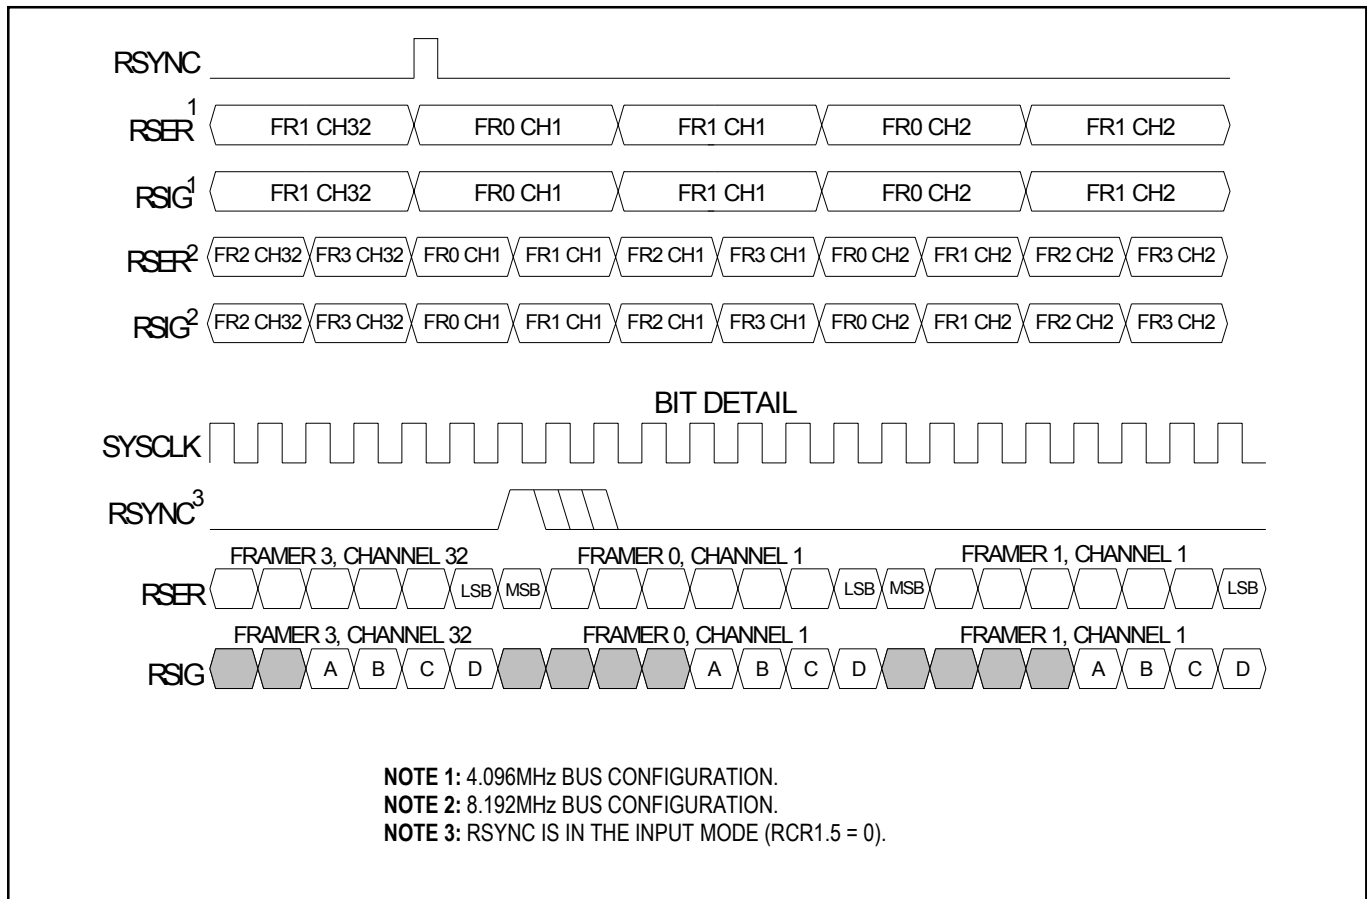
RSYNC

RSER$^1$ FR1 CH32 FR0 CH1 FR1 CH1 FR0 CH2 FR1 CH2

RSIG$^1$ FR1 CH32 FR0 CH1 FR1 CH1 FR0 CH2 FR1 CH2

RSER$^2$ FR2 CH32 FR3 CH32 FR0 CH1 FR1 CH1 FR2 CH1 FR3 CH1 FR0 CH2 FR1 CH2 FR2 CH2 FR3 CH2

RSIG$^2$ FR2 CH32 FR3 CH32 FR0 CH1 FR1 CH1 FR2 CH1 FR3 CH1 FR0 CH2 FR1 CH2 FR2 CH2 FR3 CH2

BIT DETAIL

SYSCLK

RSYNC$^3$

FRAMER 3, CHANNEL 32 FRAMER 0, CHANNEL 1 FRAMER 1, CHANNEL 1

RSER LSB MSB LSB MSB LSB

FRAMER 3, CHANNEL 32 FRAMER 0, CHANNEL 1 FRAMER 1, CHANNEL 1

RSIG A B C D A B C D A B C D

**NOTE 1:** 4.096MHz BUS CONFIGURATION.
**NOTE 2:** 8.192MHz BUS CONFIGURATION.
**NOTE 3:** RSYNC IS IN THE INPUT MODE (RCR1.5 = 0).